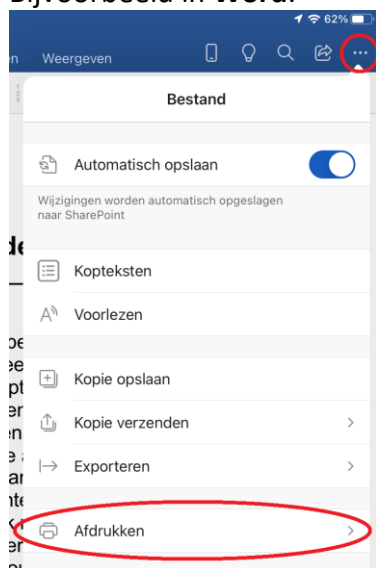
Bijvoorbeeld in Word:

62%

en Weergeven

Bestand

Automatisch opslaan

Wijzigingen worden automatisch opgeslagen naar SharePoint

Kopteksten

Voorlezen

Kopie opslaan

Kopie verzenden

Exporteren

Afdrukken